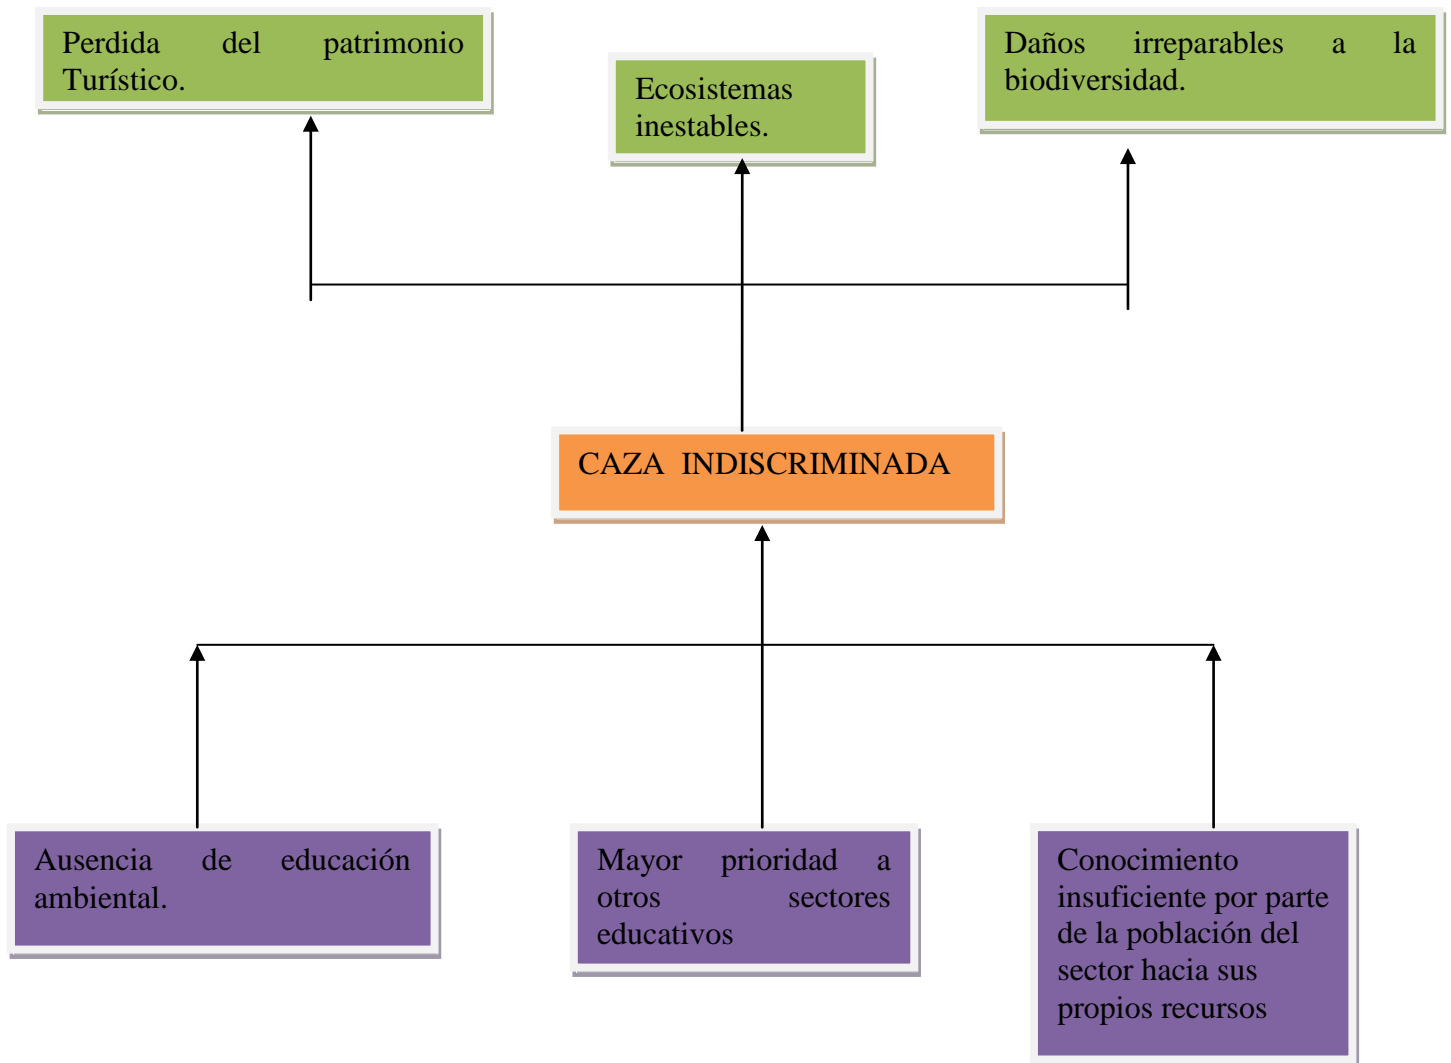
Perdida del patrimonio Turístico.

Ecosistemas inestables.

Daños irreparables a la biodiversidad.

CAZA INDISCRIMINADA

Ausencia de educación ambiental.

Mayor prioridad a otros sectores educativos

Conocimiento insuficiente por parte de la población del sector hacia sus propios recursos